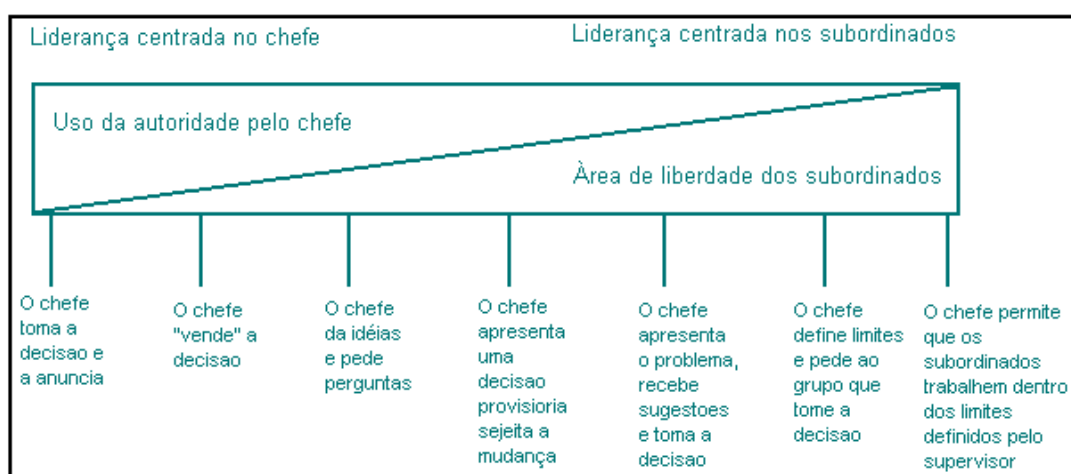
Liderança centrada no chefe

Liderança centrada nos subordinados

Uso da autoridade pelo chefe

Àrea de liberdade dos subordinados

O chefe toma a decisao e a anuncia

O chefe "vende" a decisao

O chefe da idéias e pede perguntas

O chefe apresenta uma decisao provisioria sejeita a mudança

O chefe apresenta o problema, recebe sugestoes e toma a decisao

O chefe define limites e pede ao grupo que tome a decisao

O chefe permite que os subordinados trabalhem dentro dos limites definidos pelo supervisor